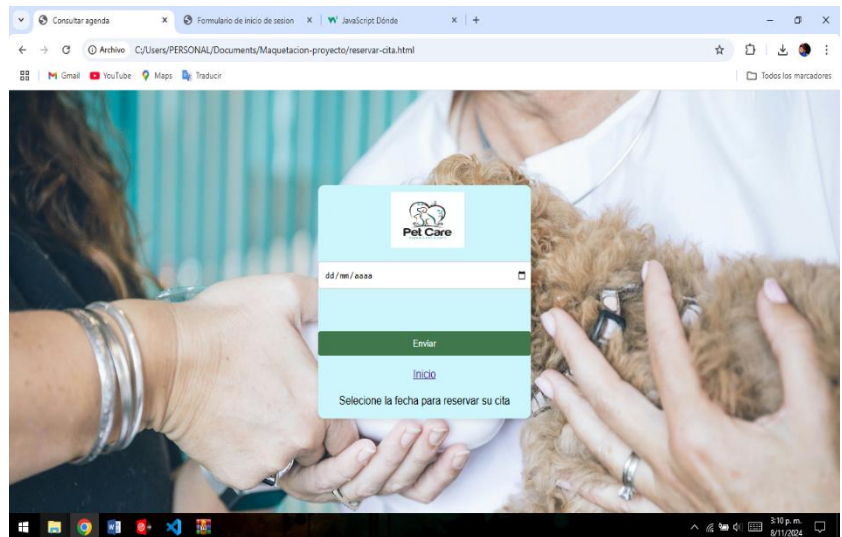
Consultar agenda ×
Formulario de inicio de sesion ×
JavaScript Dónde ×
+

Archivo C:/Users/PERSONAL/Documents/Maquetacion-proyecto/reservar-cita.html

Gmail YouTube Maps Traducir
Todos los marcadores

Pet Care

dd/mm/aaaa

Enviar

Inicio

Selecione la fecha para reservar su cita

3:10 p. m.
8/11/2024